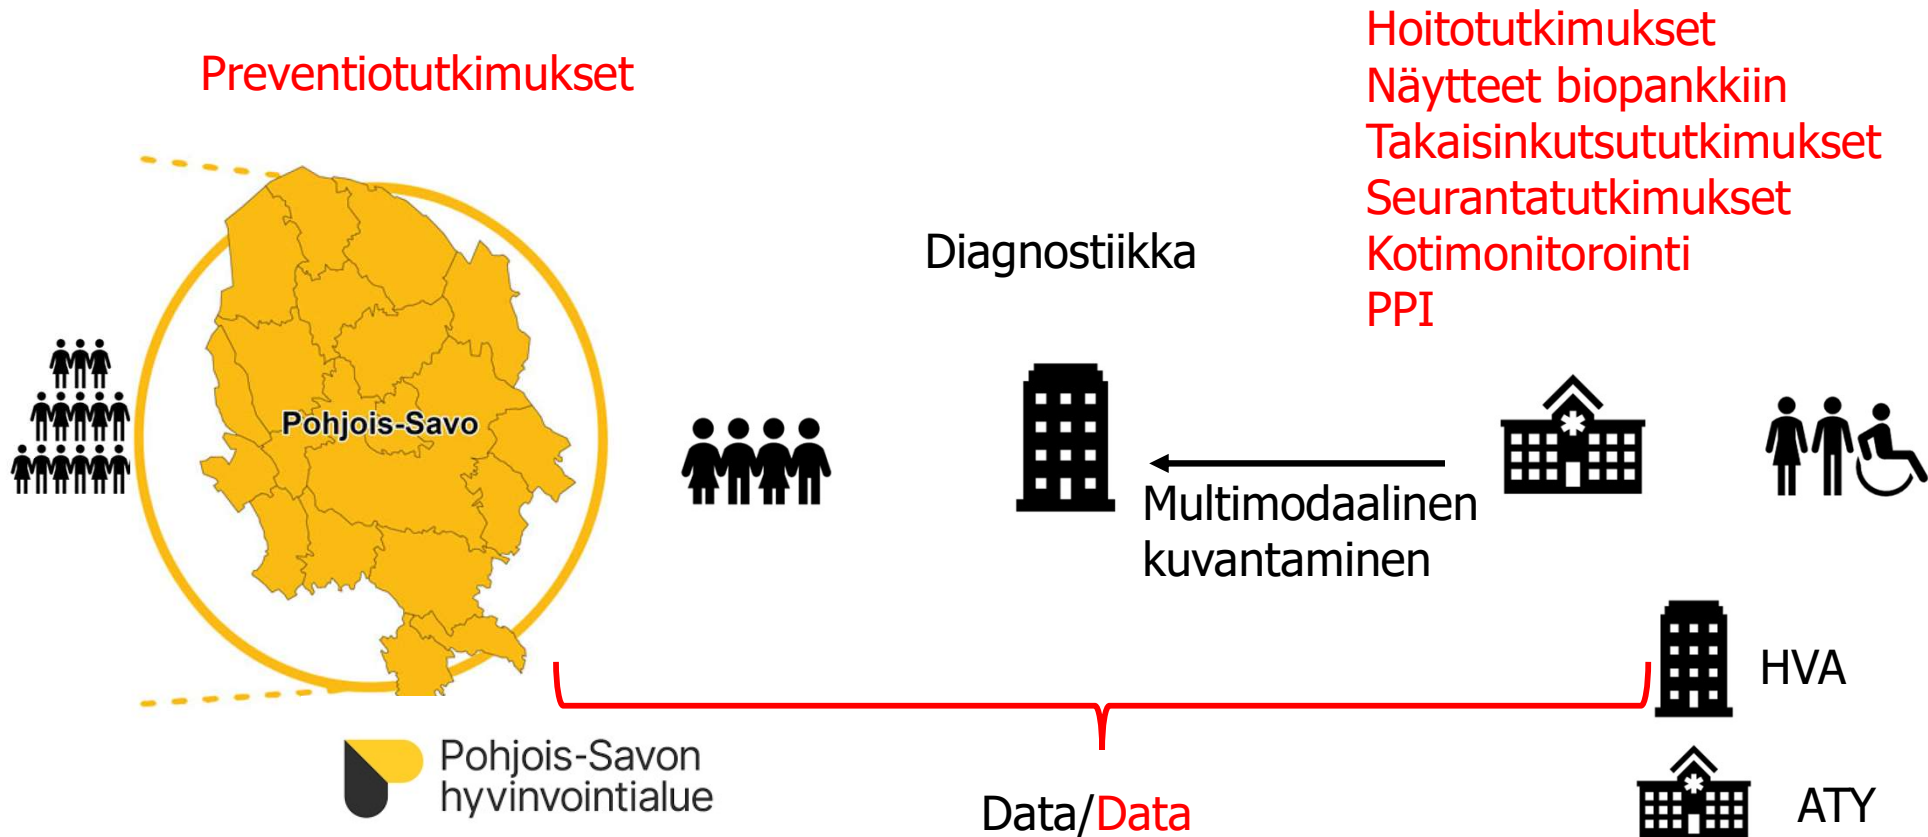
Preventiotutkimukset

Hoitotutkimukset
Näytteet biopankkiin
Takaisinkutsututkimukset
Seurantatutkimukset
Kotimonitorointi
PPI

Diagnostiikka

Pohjois-Savo

Multimodaalinen kuvantaminen

HVA

ATY

Pohjois-Savon hyvinvointialue

Data/Data